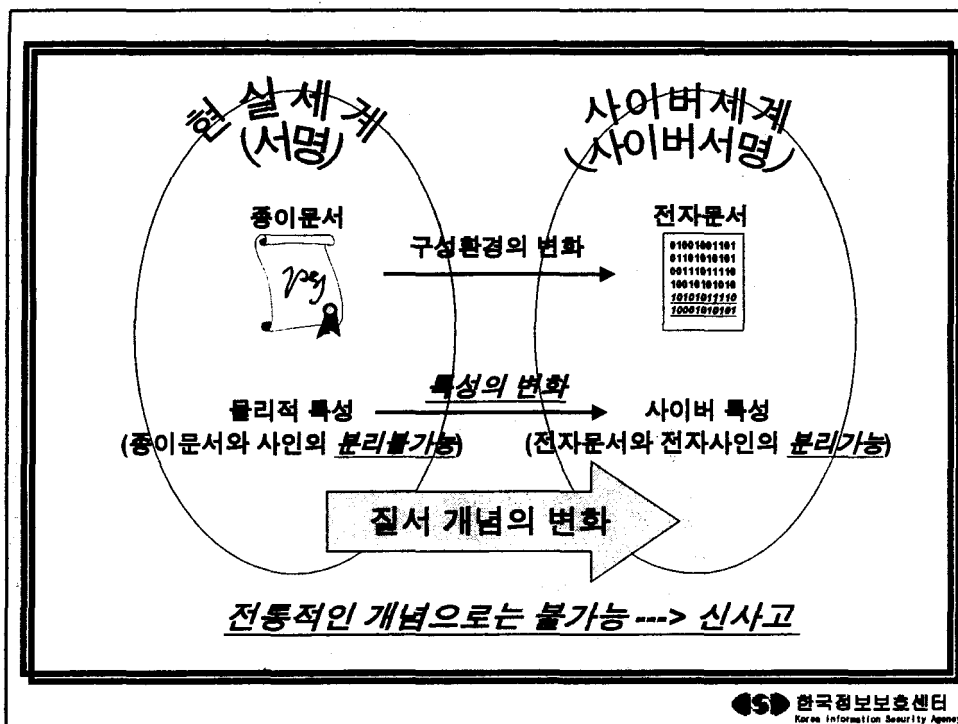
현실세계
(서명)

사이버세계
(사이버서명)

종이문서

구성환경의 변화

전자문서

01001001101
01101010101
00111011110
10010101010
10101011110
10001010101

특성의 변화

물리적 특성
(종이문서와 사인의 분리불가능)

사이버 특성
(전자문서와 전자사인의 분리가능)

질서 개념의 변화

전통적인 개념으로는 불가능 ---> 신사고

KISA 한국정보보호센터
Korea Information Security Agency